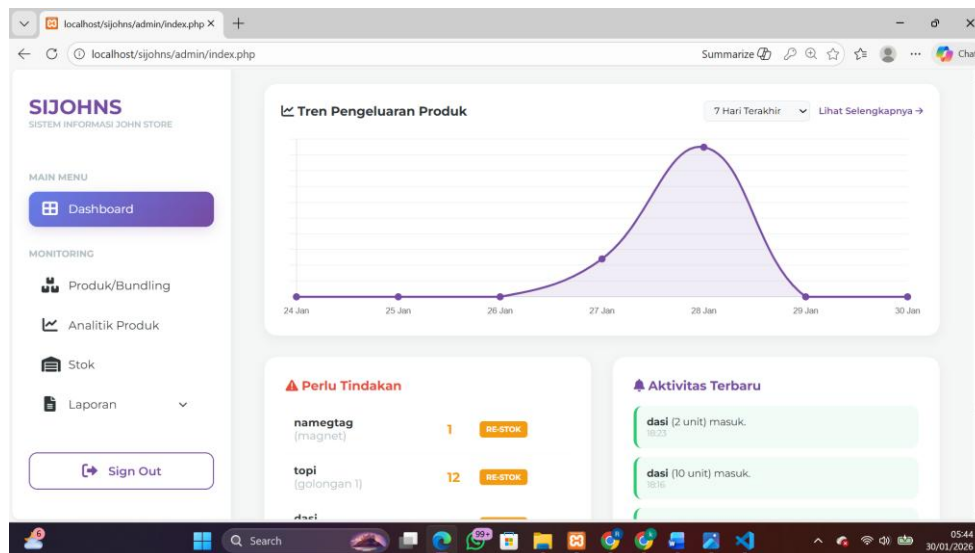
localhost/sijohns/admin/index.php ×
+
localhost/sijohns/admin/index.php
Summarize
Chat

SIJOHNS
SISTEM INFORMASI JOHN STORE

MAIN MENU
Dashboard

MONITORING
Produk/Bundling
Analitik Produk
Stok
Laporan

Sign Out

Tren Pengeluaran Produk
7 Hari Terakhir
Lihat Selengkapnya →

24 Jan
25 Jan
26 Jan
27 Jan
28 Jan
29 Jan
30 Jan

Perlu Tindakan

namegtag
(magnet)
1
RE-STOK

topi
(golongan 1)
12
RE-STOK

dasi

Aktivitas Terbaru

dasi (2 unit) masuk.
18:23

dasi (10 unit) masuk.
18:16

Search
99+
05:44
30/01/2026